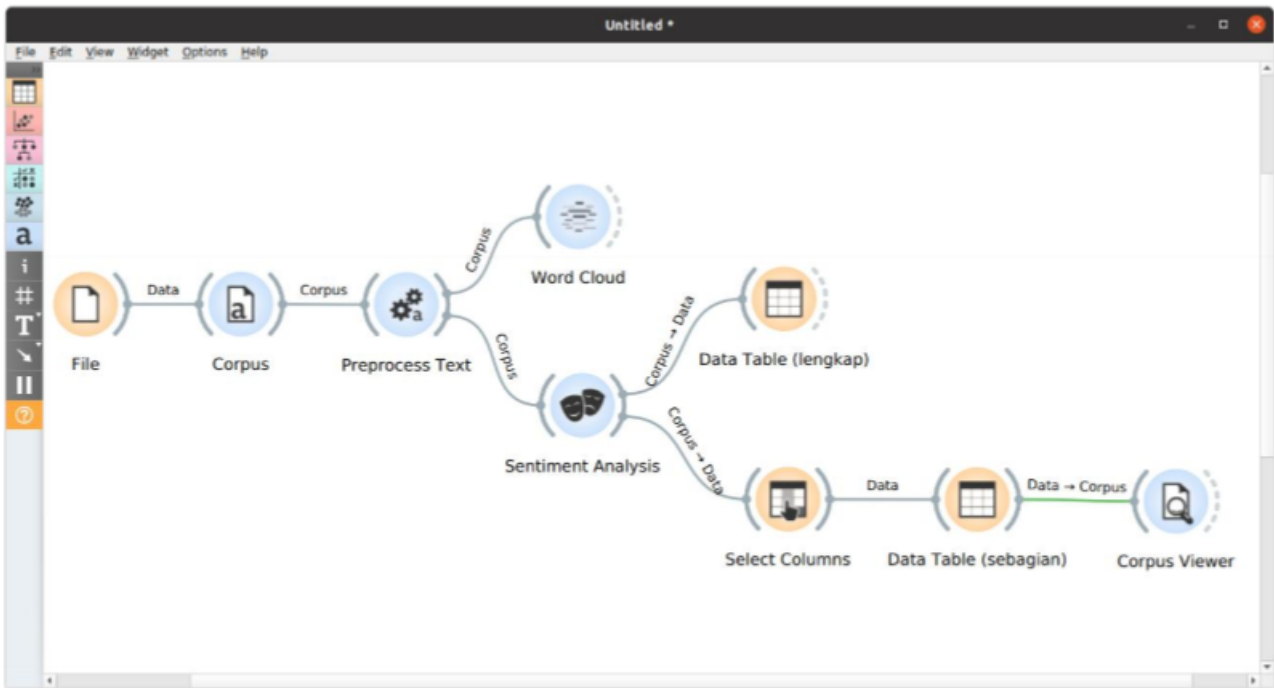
Untitled *

File Edit View Widget Options Help

Data
Corpus
Corpus
Word Cloud
Corpus → Data
Data Table (lengkap)
File
Corpus
Preprocess Text
Corpus
Sentiment Analysis
Corpus → Data
Data
Data → Corpus
Select Columns
Data Table (sebagian)
Corpus Viewer